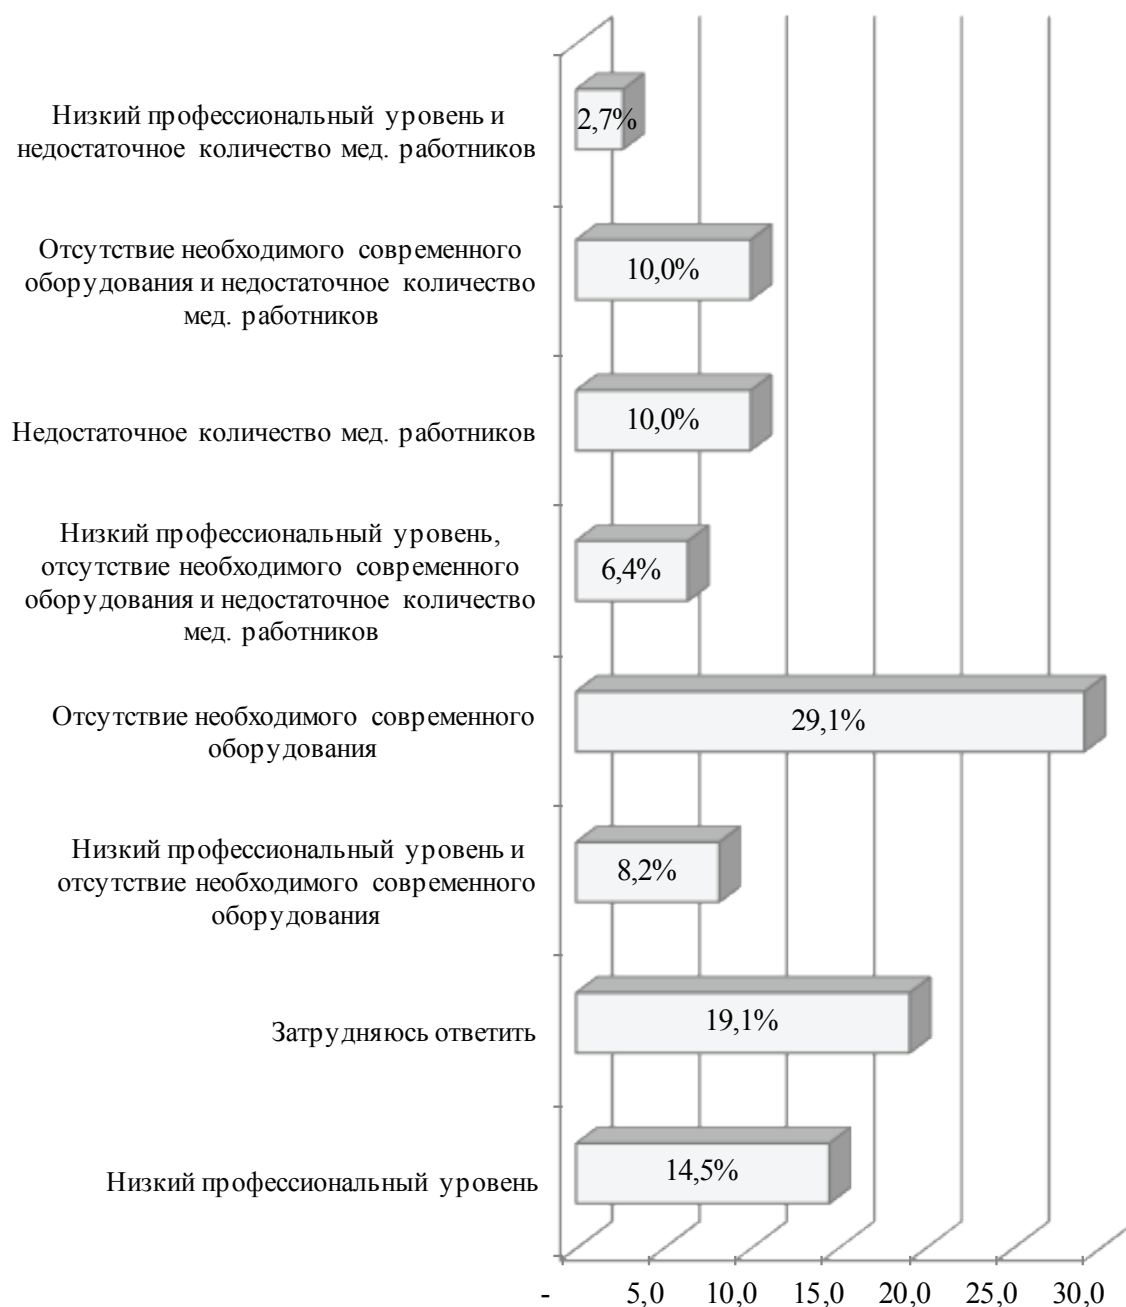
Низкий профессиональный уровень и недостаточное количество мед. работников

2,7%

Отсутствие необходимого современного оборудования и недостаточное количество мед. работников

10,0%

Недостаточное количество мед. работников

10,0%

Низкий профессиональный уровень, отсутствие необходимого современного оборудования и недостаточное количество мед. работников

6,4%

Отсутствие необходимого современного оборудования

29,1%

Низкий профессиональный уровень и отсутствие необходимого современного оборудования

8,2%

Затрудняюсь ответить

19,1%

Низкий профессиональный уровень

14,5%

- 5,0 10,0 15,0 20,0 25,0 30,0